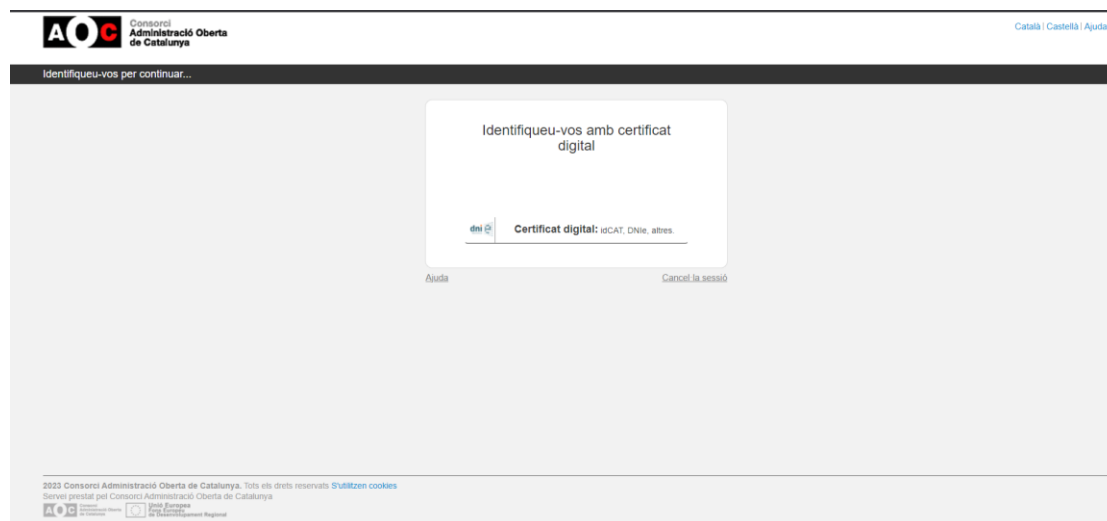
AOC Consorci Administració Oberta de Catalunya

Català | Castellà | Ajuda

Identifiqueu-vos per continuar...

Identifiqueu-vos amb certificat digital

dni@ Certificat digital: idCAT, DNIe, altres.

Ajuda

Cancel·la sessió

2023 Consorci Administració Oberta de Catalunya. Tots els drets reservats S'utilitzen cookies
Servei prestat pel Consorci Administració Oberta de Catalunya

AOC Consorci Administració Oberta de Catalunya Unió Europea Fons Europeu de Desenvolupament Regional